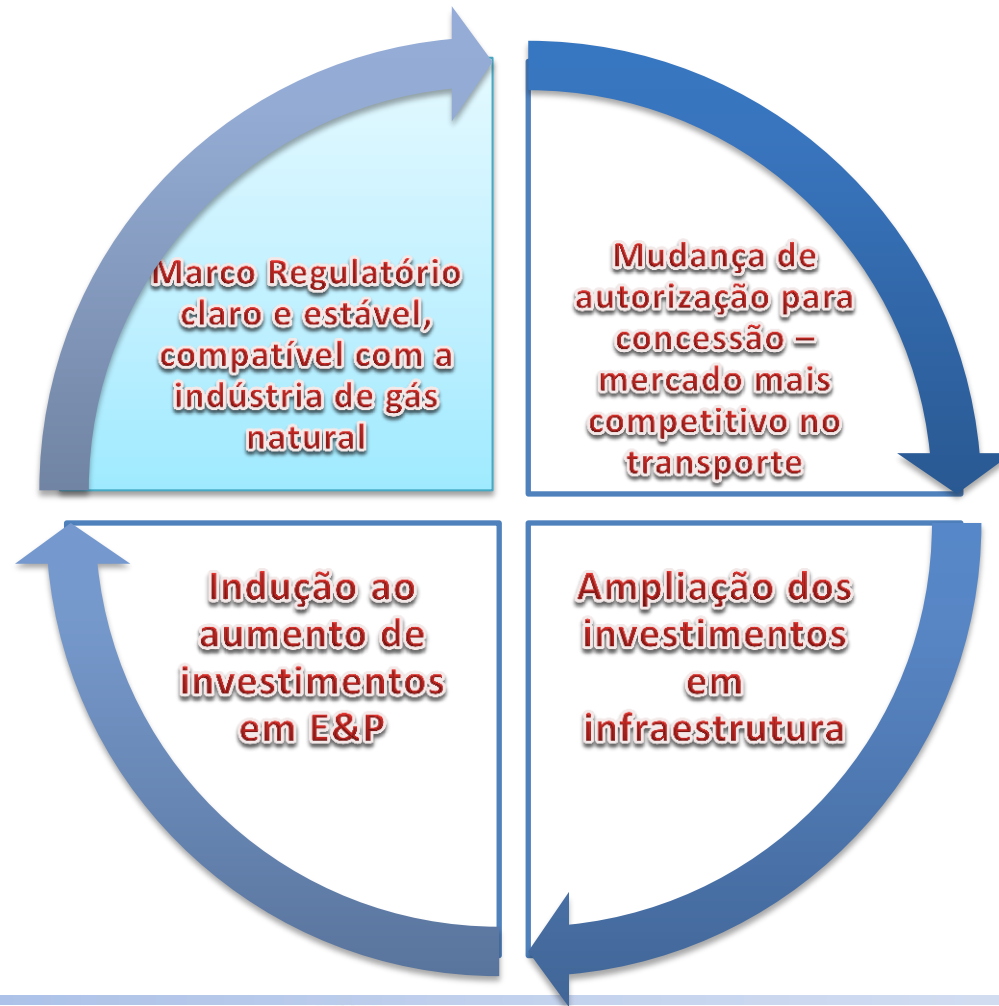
Marco Regulatório claro e estável, compatível com a indústria de gás natural

Mudança de autorização para concessão – mercado mais competitivo no transporte

Indução ao aumento de investimentos em E&P

Ampliação dos investimentos em infraestrutura